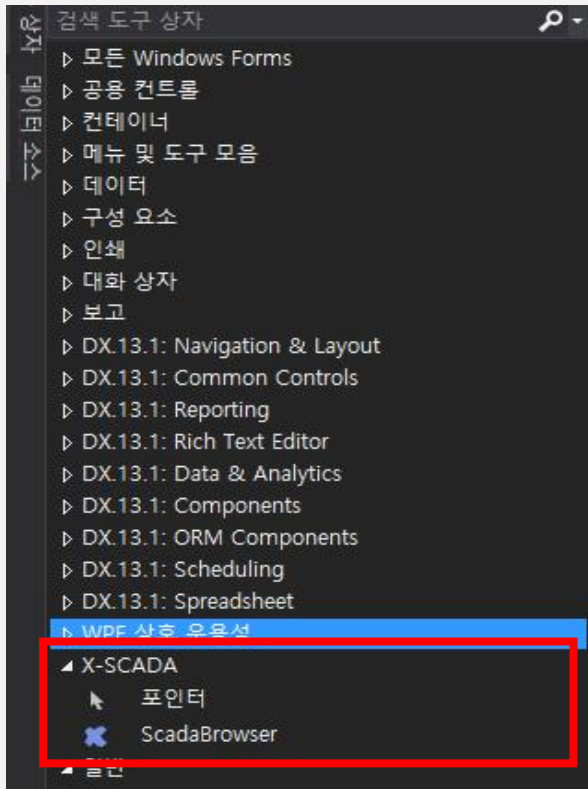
상자

데이터 소스

검색 도구 상자

모든 Windows Forms
공용 컨트롤
컨테이너
메뉴 및 도구 모음
데이터
구성 요소
인쇄
대화 상자
보고
DX.13.1: Navigation & Layout
DX.13.1: Common Controls
DX.13.1: Reporting
DX.13.1: Rich Text Editor
DX.13.1: Data & Analytics
DX.13.1: Components
DX.13.1: ORM Components
DX.13.1: Scheduling
DX.13.1: Spreadsheet
WPF 상호 운용성
X-SCADA
포인터
ScadaBrowser
일반